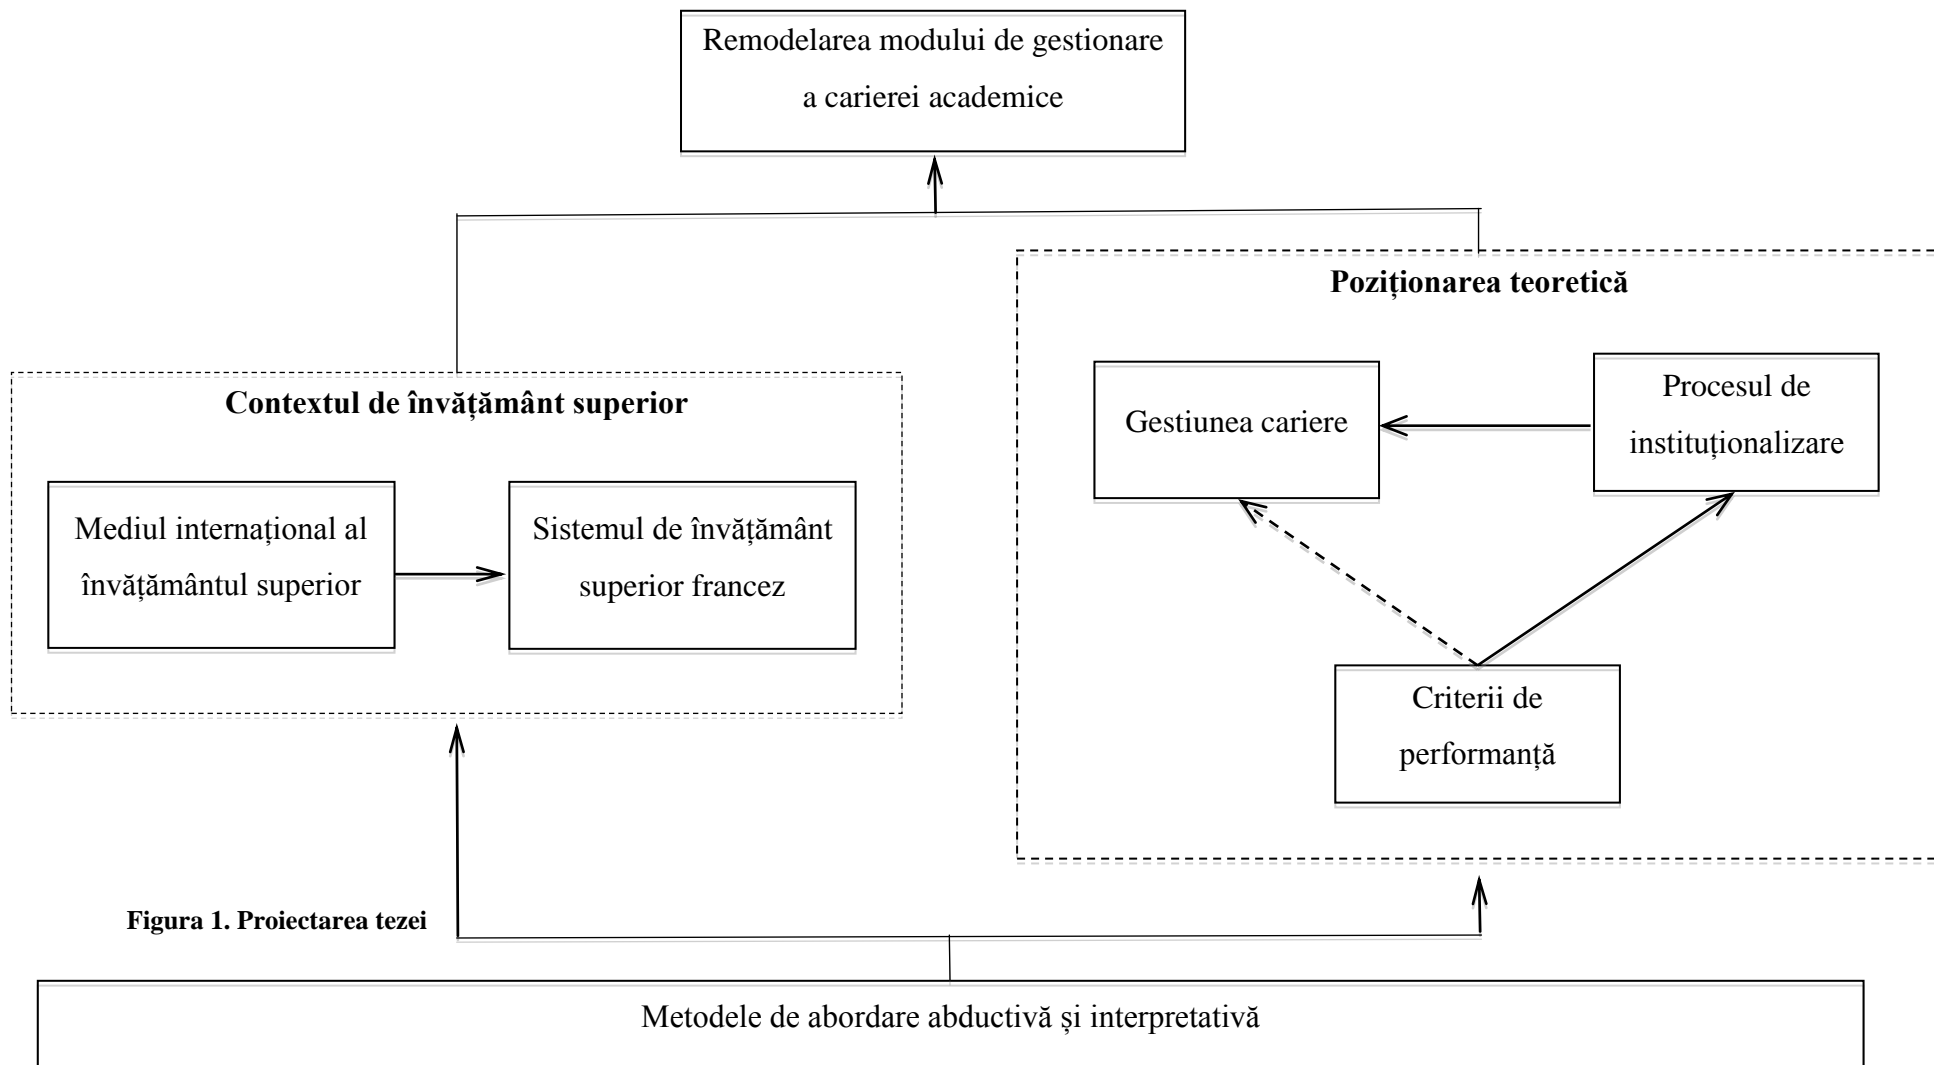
Remodelarea modului de gestionare a carierei academice

Poziționarea teoretică

Contextul de învățământ superior

Gestiunea cariere

Procesul de instituționalizare

Mediul internațional al învățământul superior

Sistemul de învățământ superior francez

Criterii de performanță

Figura 1. Proiectarea tezei

Metodele de abordare abductivă și interpretativă